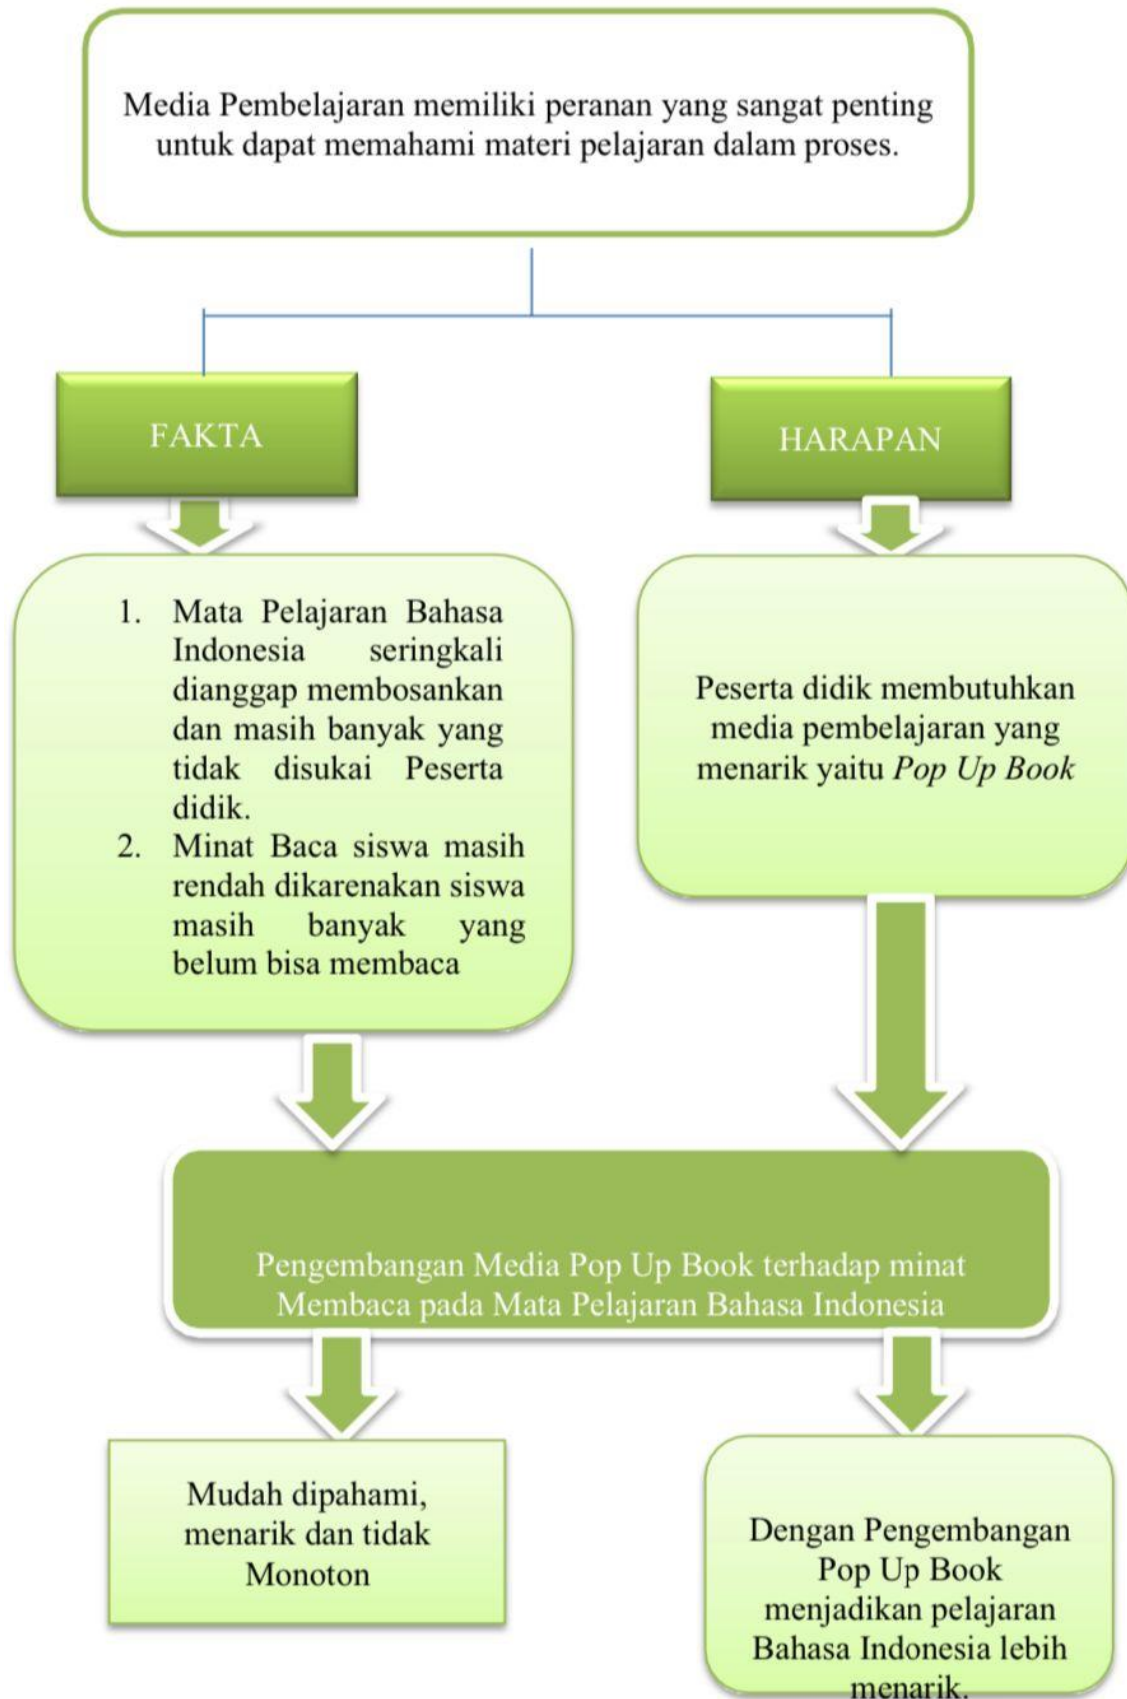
Media Pembelajaran memiliki peranan yang sangat penting untuk dapat memahami materi pelajaran dalam proses.

FAKTA

HARAPAN

1. Mata Pelajaran Bahasa Indonesia seringkali dianggap membosankan dan masih banyak yang tidak disukai Peserta didik.
2. Minat Baca siswa masih rendah dikarenakan siswa masih banyak yang belum bisa membaca

Peserta didik membutuhkan media pembelajaran yang menarik yaitu *Pop Up Book*

Pengembangan Media Pop Up Book terhadap minat Membaca pada Mata Pelajaran Bahasa Indonesia

Mudah dipahami, menarik dan tidak Monoton

Dengan Pengembangan Pop Up Book menjadikan pelajaran Bahasa Indonesia lebih menarik.